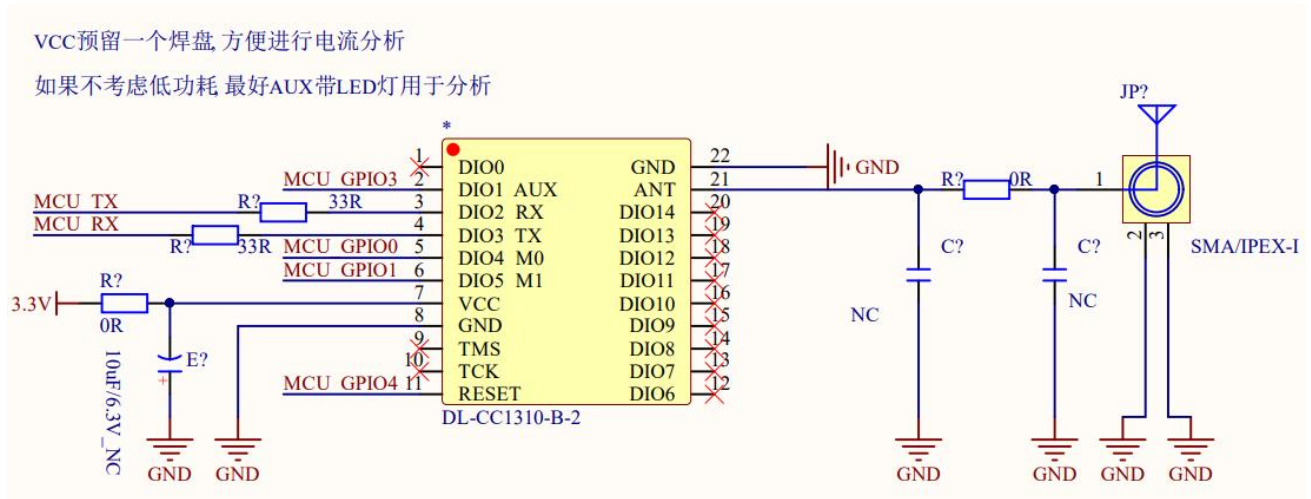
VCC预留一个焊盘, 方便进行电流分析

如果不考虑低功耗, 最好AUX带LED灯用于分析

*

1 DIO0
MCU_GPIO3 2 DIO1 AUX
MCU_TX R? 33R 3 DIO2 RX
MCU_RX R? 33R 4 DIO3 TX
MCU_GPIO0 5 DIO4 M0
MCU_GPIO1 6 DIO5 M1
3.3V R? 0R 7 VCC
8 GND
9 TMS
10 TCK
MCU_GPIO4 11 RESET

GND 22
ANT 21
DIO14 20
DIO13 19
DIO12 18
DIO11 17
DIO10 16
DIO9 15
DIO8 14
DIO7 13
DIO6 12

DL-CC1310-B-2

E?
10uF/6.3V_NC

GND

R? 0R
C?
NC
C?
NC

JP?
1
2
3
SMA/IPEX-I

GND GND GND GND GND GND